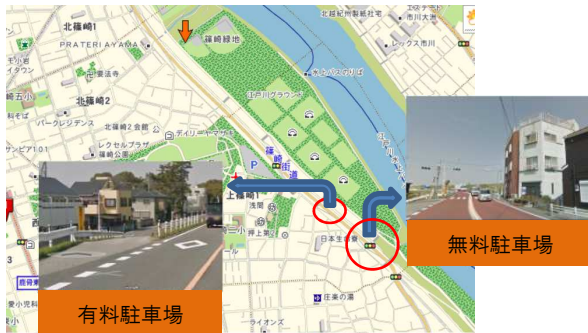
北篠崎1
PRATERIA YAMA
篠崎緑地
北総紀州製紙
市川大洲
レックス市川
北篠崎2
江戸川グラウンド
パークレジデンス
北篠崎2 会館
レクセルプラザ
篠崎公園
P
有料駐車場
無料駐車場
日本生命
上篠崎
庄乗の湯
ライオンズ